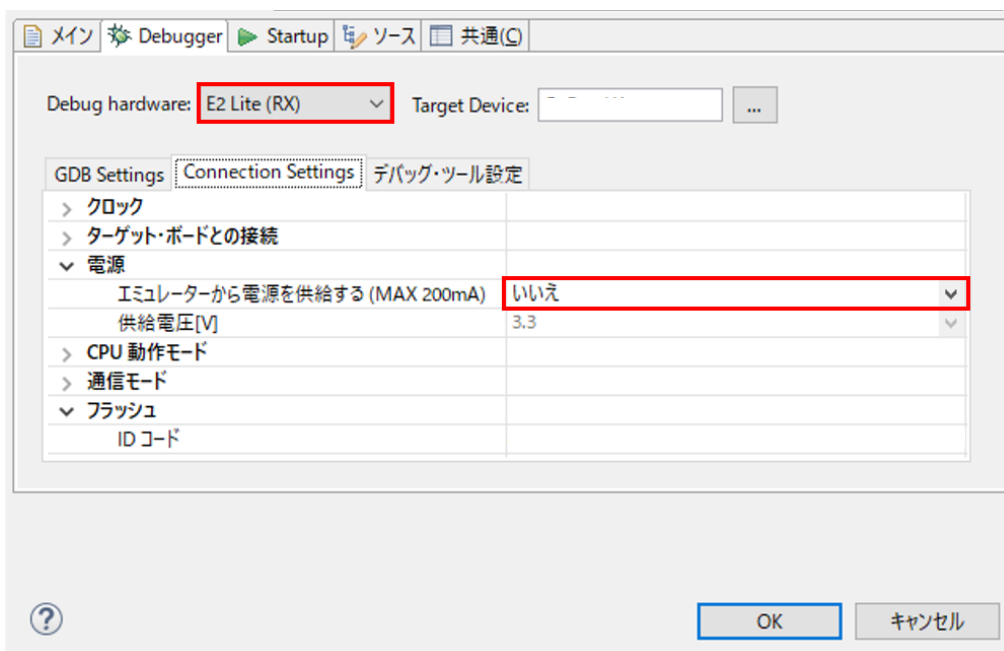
メイン | Debugger | Startup | ソース | 共通(C)

Debug hardware: E2 Lite (RX)
Target Device: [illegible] ...

GDB Settings | Connection Settings | デバッグ・ツール設定

> クロック
> ターゲット・ボードとの接続
v 電源
エミュレーターから電源を供給する (MAX 200mA) | いいえ
供給電圧[V] | 3.3
> CPU 動作モード
> 通信モード
v フラッシュ
ID コード

?
OK
キャンセル